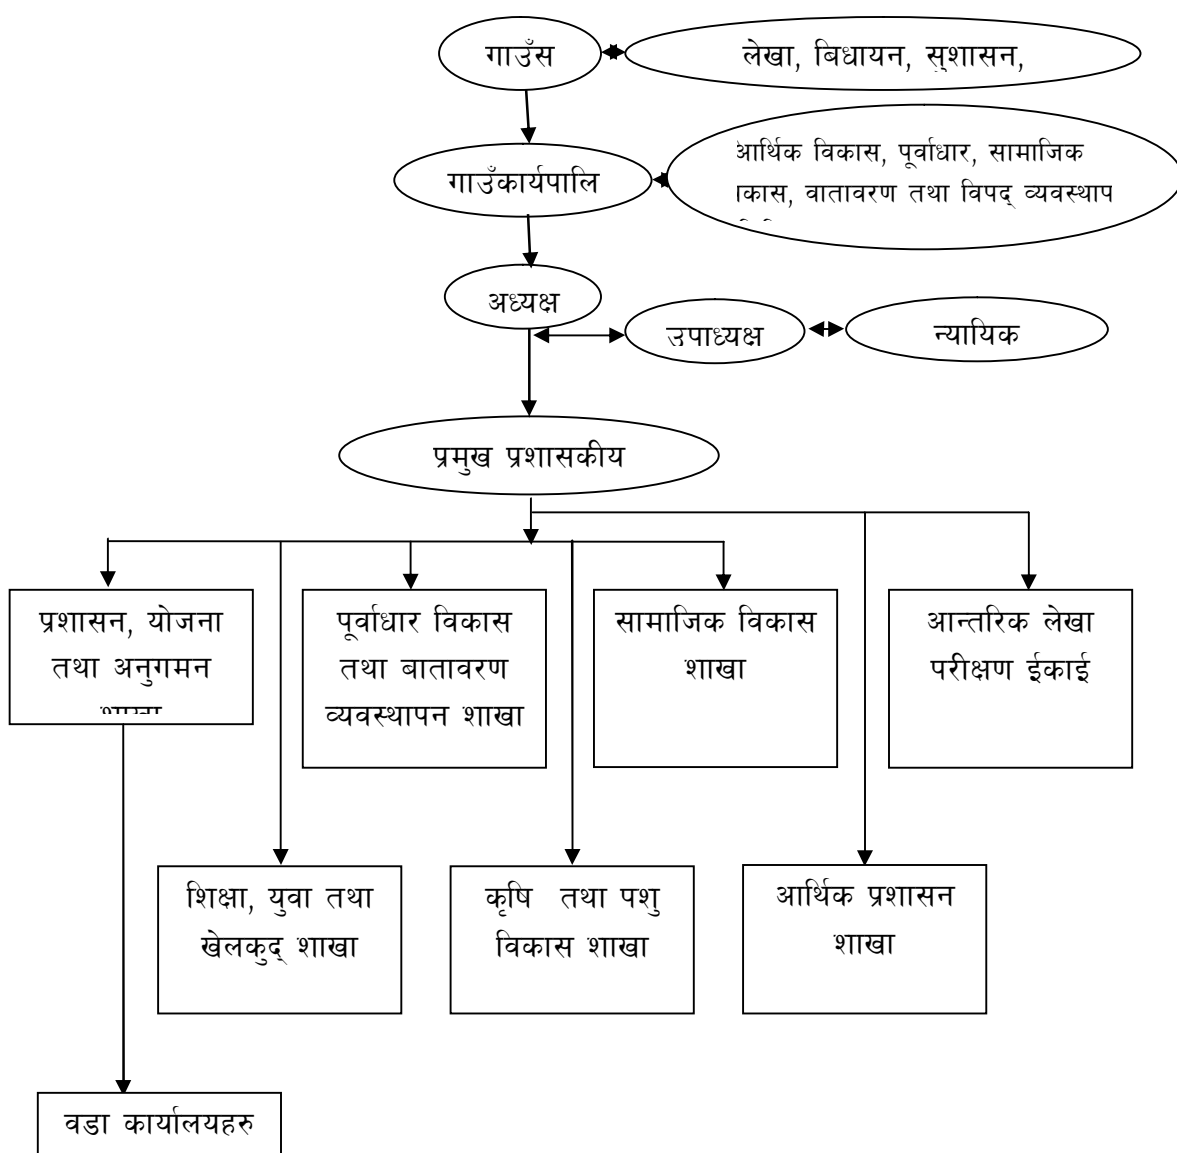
गाउँस

लेखा, बिधायन, सुशासन,

गाउँकार्यपालि

आर्थिक विकास, पूर्वाधार, सामाजिक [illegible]कास, बातावरण तथा विपद् व्यवस्थाप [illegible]

अध्यक्ष

उपाध्यक्ष

न्यायिक

प्रमुख प्रशासकीय

प्रशासन, योजना तथा अनुगमन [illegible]

पूर्वाधार विकास तथा बातावरण व्यवस्थापन शाखा

सामाजिक विकास शाखा

आन्तरिक लेखा परीक्षण ईकाई

शिक्षा, युवा तथा खेलकुद् शाखा

कृषि तथा पशु विकास शाखा

आर्थिक प्रशासन शाखा

वडा कार्यालयहरु